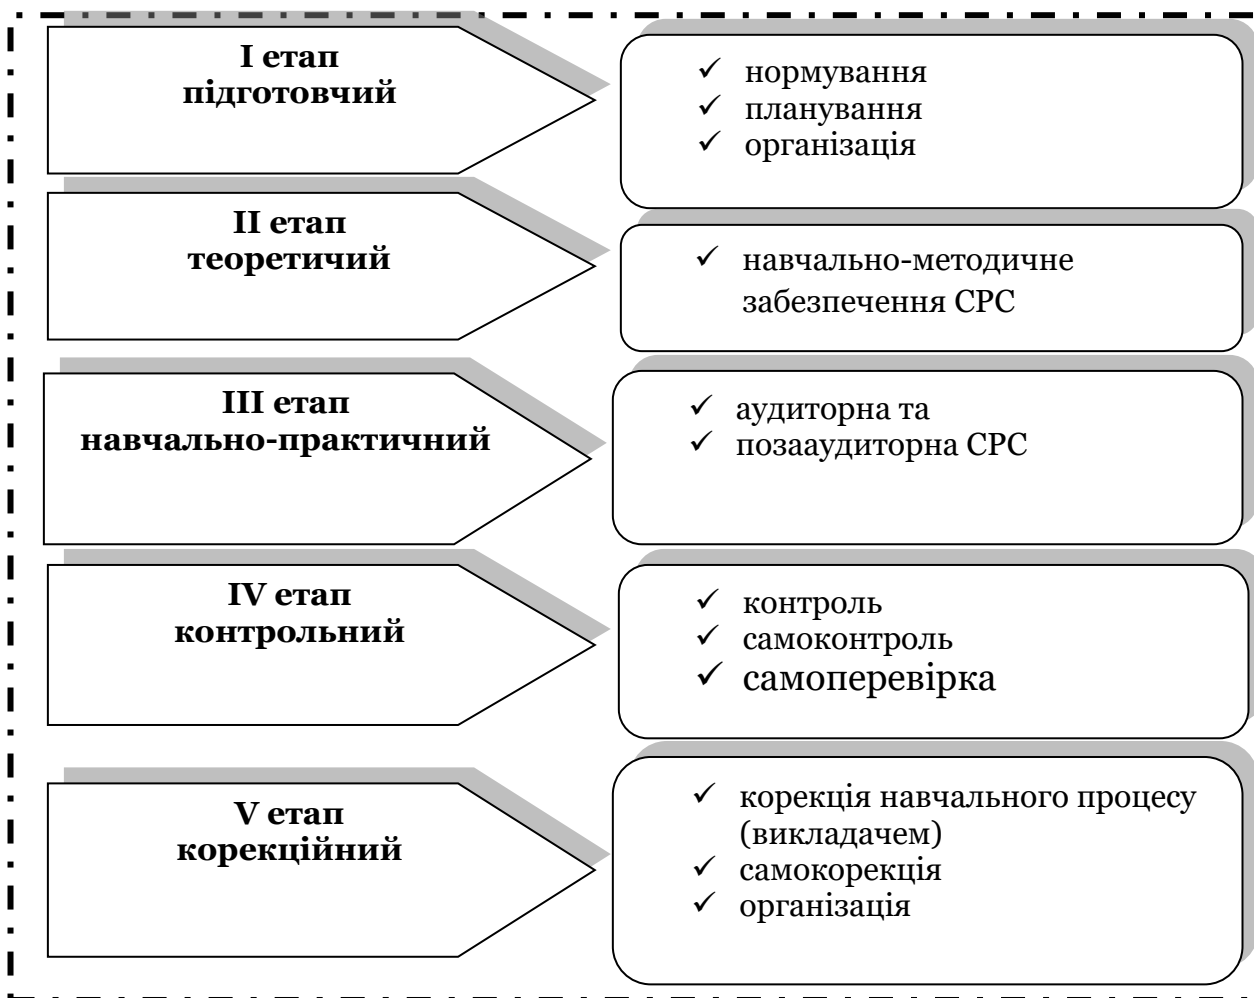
I етап
підготовчий

✓ нормування
✓ планування
✓ організація

II етап
теоретичий

✓ навчально-методичне забезпечення СРС

III етап
навчально-практичний

✓ аудиторна та
✓ позааудиторна СРС

IV етап
контрольний

✓ контроль
✓ самоконтроль
✓ самоперевірка

V етап
корекційний

✓ корекція навчального процесу (викладачем)
✓ самокорекція
✓ організація